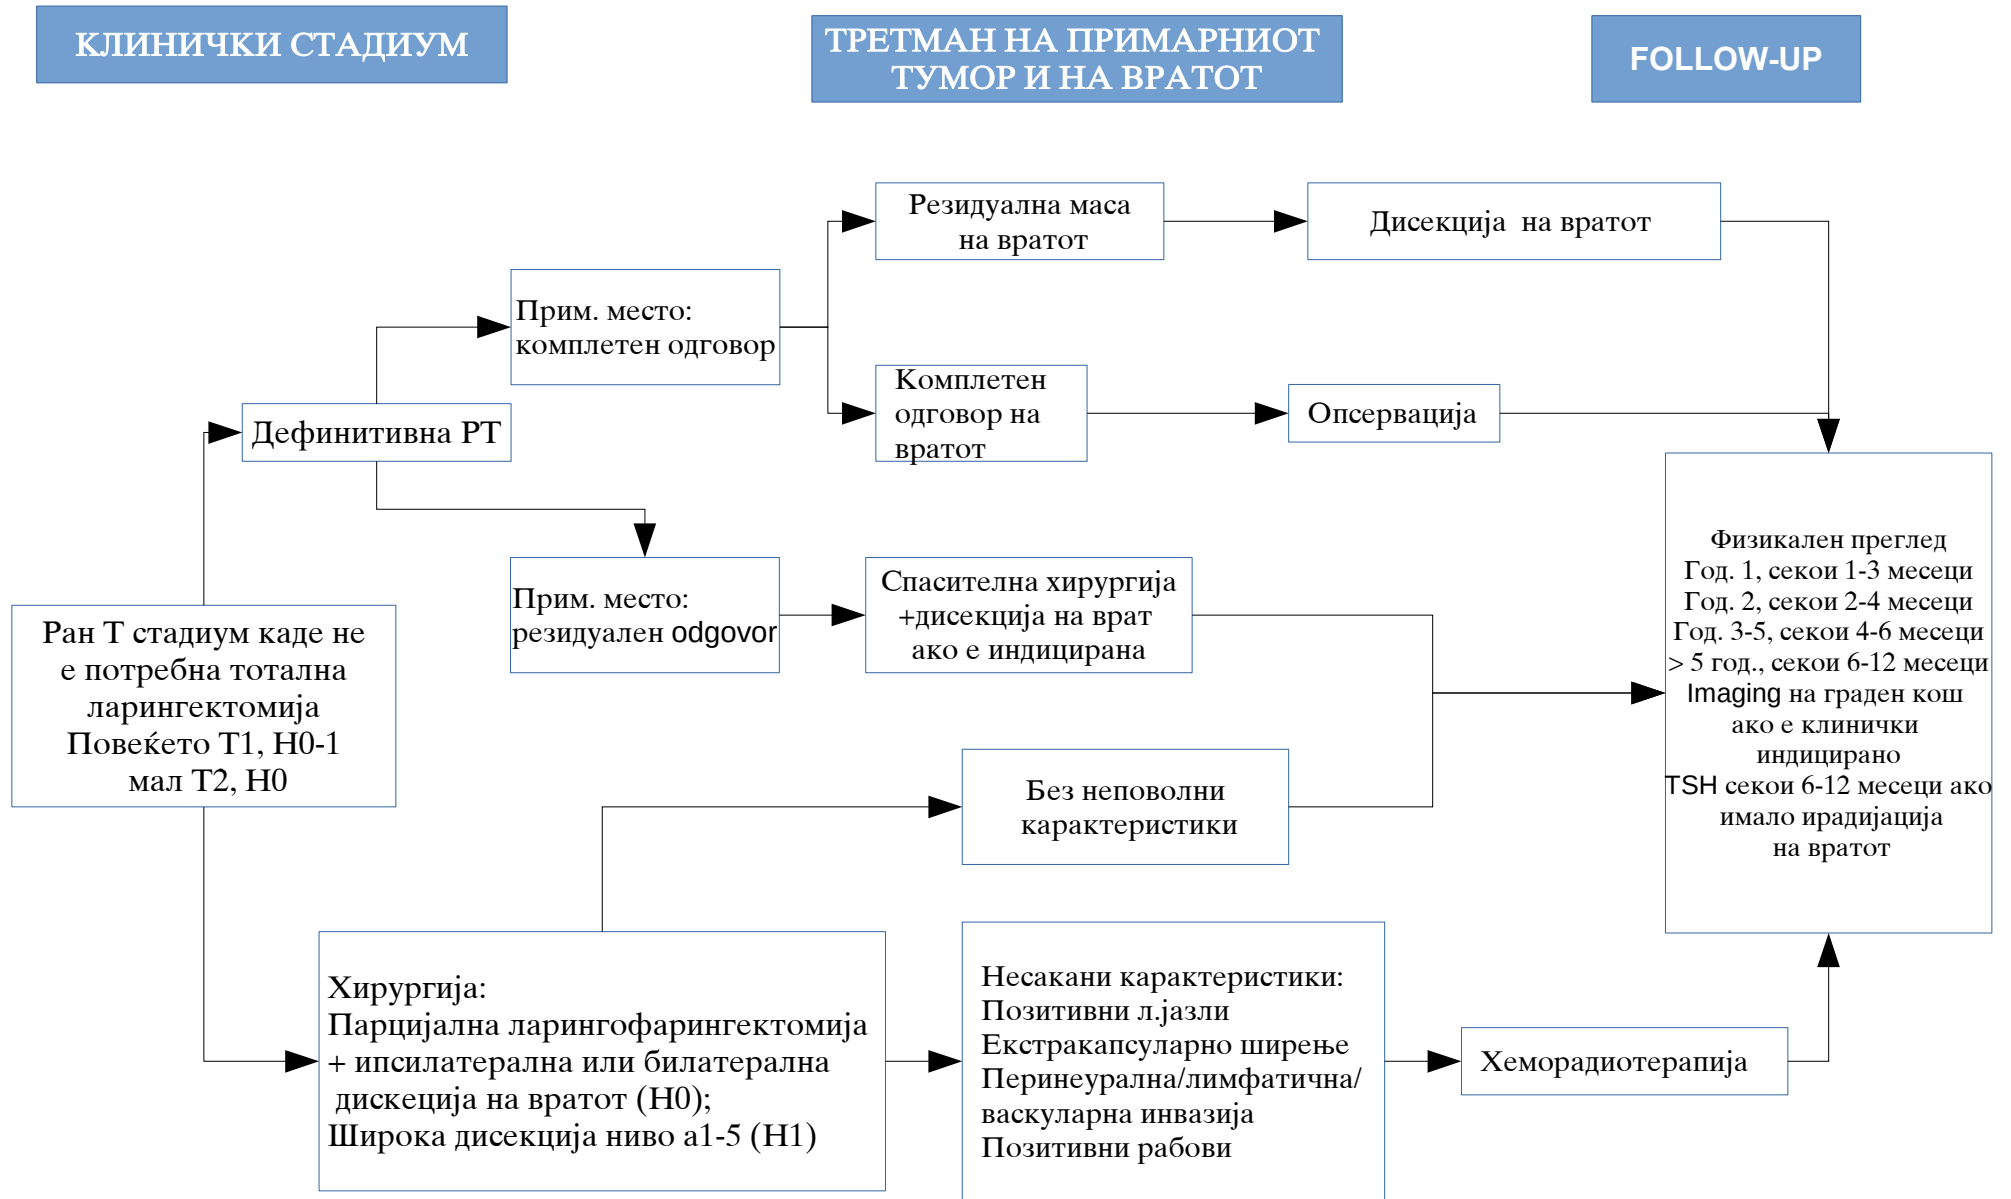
КЛИНИЧКИ СТАДИУМ

ТРЕТМАН НА ПРИМАРНИОТ ТУМОР И НА ВРАТОТ

FOLLOW-UP

Резидуална маса на вратот

Дисекција на вратот

Прим. место: комплетен одговор

Комплетен одговор на вратот

Опсервација

Дефинитивна РТ

Прим. место: резидуален odgovor

Спасителна хирургија +дисекција на врат ако е индицирана

Физикален преглед
Год. 1, секои 1-3 месеци
Год. 2, секои 2-4 месеци
Год. 3-5, секои 4-6 месеци
> 5 год., секои 6-12 месеци
Imaging на граден кош ако е клинички индицирано
TSH секои 6-12 месеци ако имало ирадијација на вратот

Ран Т стадиум каде не е потребна тотална ларингектомија
Повеќето Т1, Н0-1
мал Т2, Н0

Без неповолни карактеристики

Хирургија:
Парцијална ларингофарингектомија + ипсилатерална или билатерална дисекција на вратот (Н0);
Широка дисекција ниво а1-5 (Н1)

Несакани карактеристики:
Позитивни л.јазли
Екстракапсуларно ширење
Перинеурална/лимфатична/ васкуларна инвазија
Позитивни рабови

Хеморадиотерапија